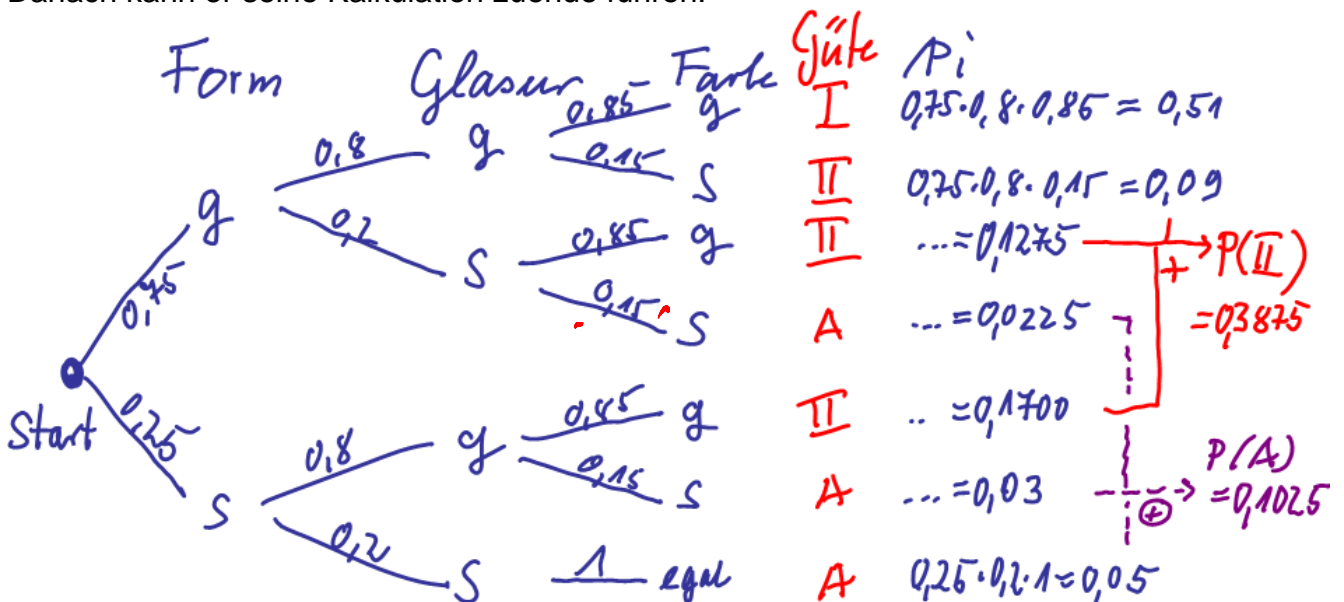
Danach kann er seine Kalkulation zuende führen.

Form Glasur Farbe Güte $p_i$

Start

0,75 g
0,8 g
0,85 g I $0{,}75 \cdot 0{,}8 \cdot 0{,}85 = 0{,}51$
0,15 s II $0{,}75 \cdot 0{,}8 \cdot 0{,}15 = 0{,}09$
0,2 s
0,85 g II $\ldots = 0{,}1275$
0,15 s A $\ldots = 0{,}0225$

0,25 s
0,8 g
0,85 g II $\ldots = 0{,}1700$
0,15 s A $\ldots = 0{,}03$
0,2 s
1 egal A $0{,}25 \cdot 0{,}2 \cdot 1 = 0{,}05$

+ P(II) $= 0{,}3875$

⊕ P(A) $= 0{,}1025$